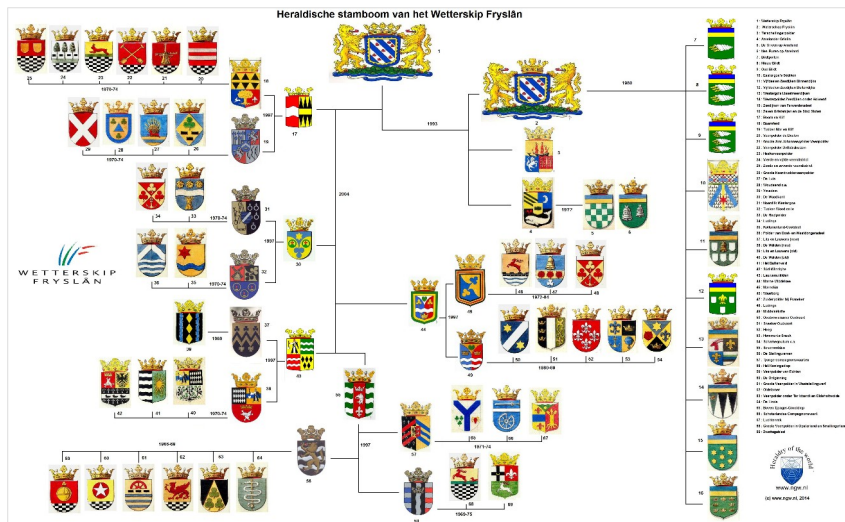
Heraldische stamboom van het Wetterskip Fryslân

1

2

3

4

5

6

7

8

9

10

11

12

13

14

15

16

17

18

19

20

21

22

23

24

25

26

27

28

29

30

31

32

33

34

35

36

37

38

39

40

41

42

43

44

45

46

47

48

49

50

51

52

53

54

55

56

57

58

59

60

61

62

63

64

65

66

67

68

69

1970-74

1970-74

1970-74

1970-74

1970-74

1977-81

1980-88

1965-69

1969-75

1997

1993

1980

1977

1997

1997

1969

1997

1997

2004

1997

1 - Wetterskip Fryslân
2 - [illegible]
3 - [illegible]
4 - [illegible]
5 - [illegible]
6 - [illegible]
7 - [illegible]

WETTERSKIP FRYSLÂN

Heraldry of the world

www.ngw.nl

(c) www.ngw.nl, 2014